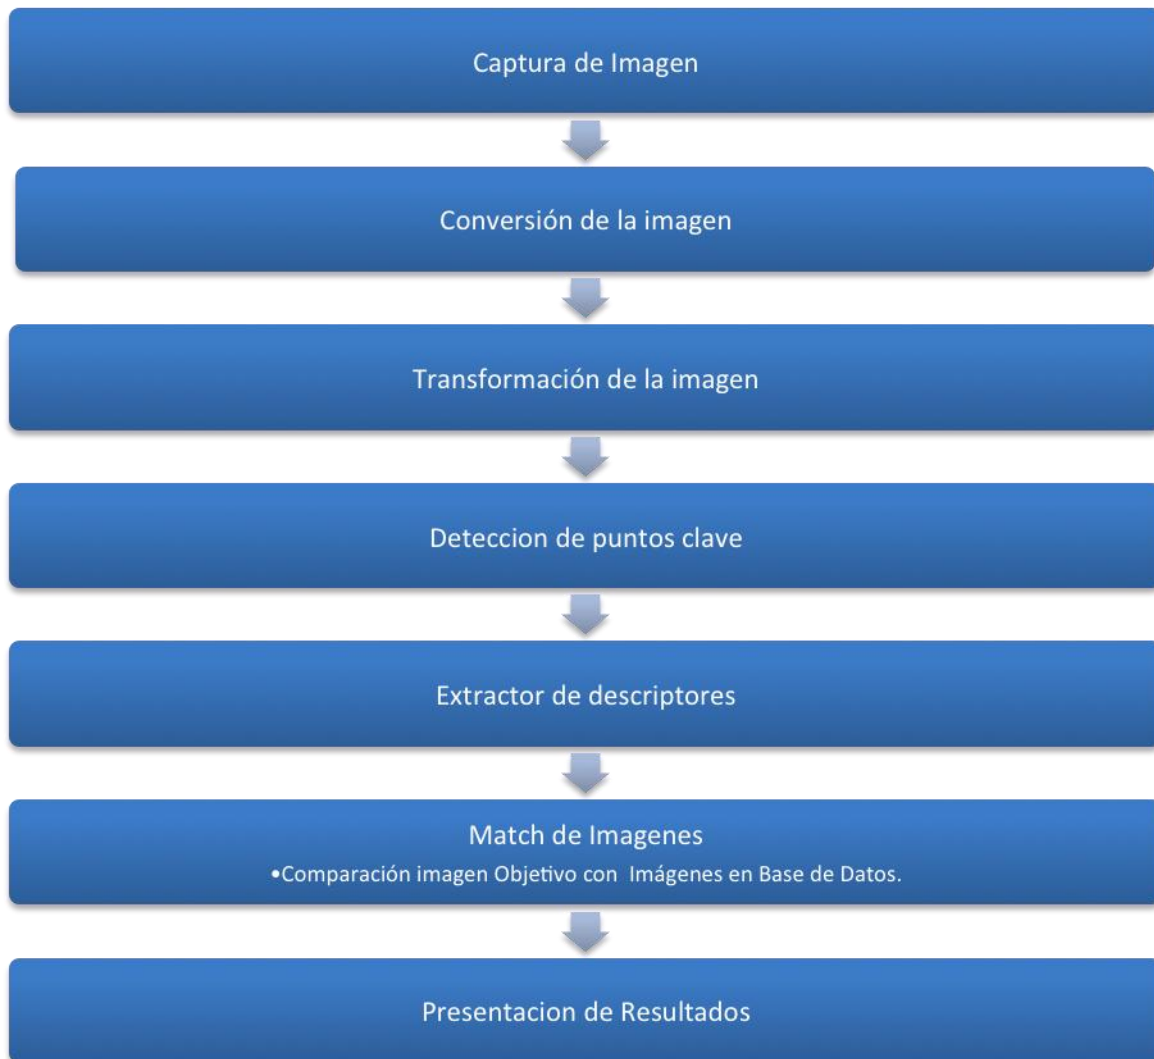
Captura de Imagen

Conversión de la imagen

Transformación de la imagen

Deteccion de puntos clave

Extractor de descriptores

Match de Imagenes

•Comparación imagen Objetivo con Imágenes en Base de Datos.

Presentacion de Resultados